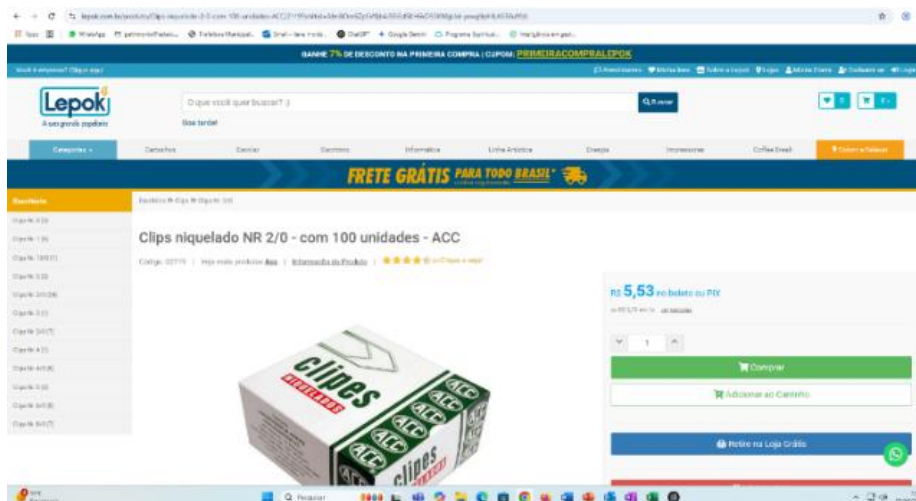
GANHE 7% DE DESCONTO NA PRIMEIRA COMPRA | CUPOM: PRIMEIRACOMPRALEPOK

Lepok
A sua grande papelaria

O que você quer buscar? :)

Boa tarde!

Categorias

FRETE GRÁTIS PARA TODO BRASIL*

Escritório

Clips niquelado NR 2/0 - com 100 unidades - ACC

R$ 5,53 no boleto ou PIX

1

Comprar

Adicionar ao Carrinho

Retire na Loja Grátis

clipes
NIQUELADOS
ACC

Q Pesquisar